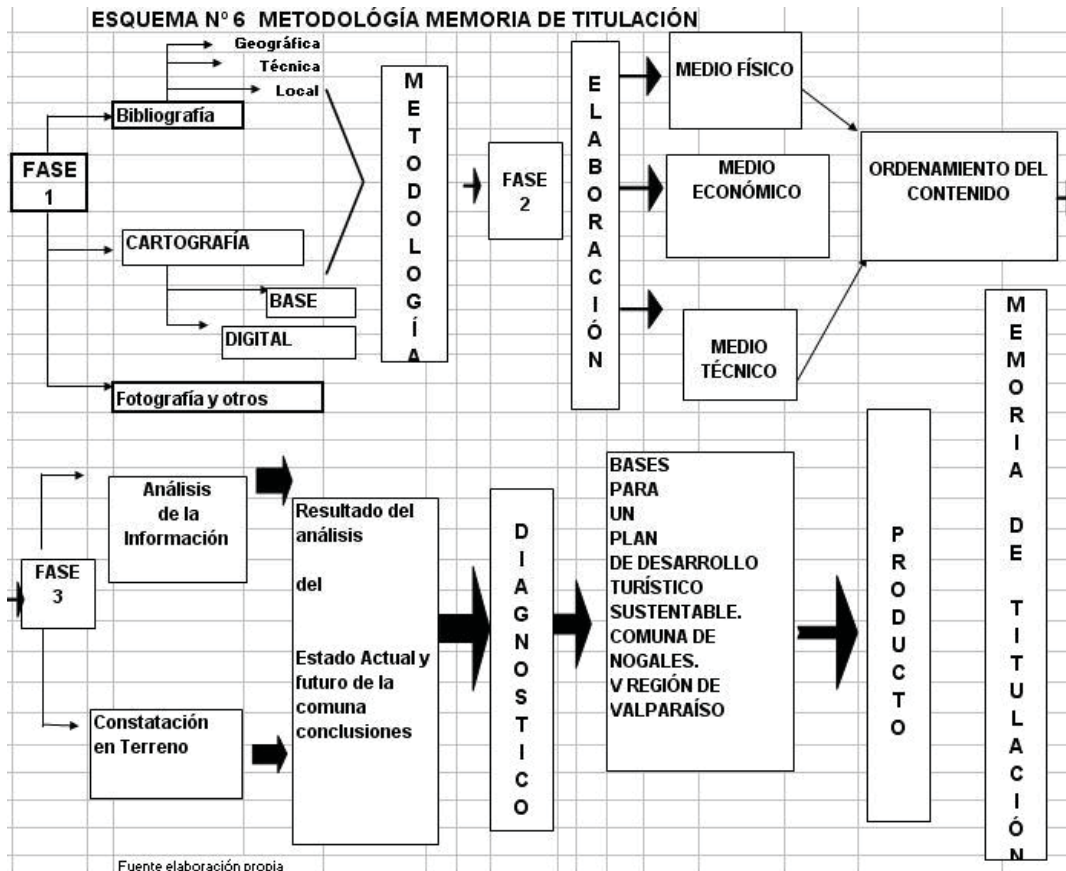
ESQUEMA Nº 6 METODOLÓGÍA MEMORIA DE TITULACIÓN

FASE 1

Bibliografía

Geográfica
Técnica
Local

CARTOGRAFÍA

BASE

DIGITAL

Fotografía y otros

METODOLOGÍA

FASE 2

ELABORACIÓN

MEDIO FÍSICO

MEDIO ECONÓMICO

MEDIO TÉCNICO

ORDENAMIENTO DEL CONTENIDO

MEMORIA DE TITULACIÓN

FASE 3

Análisis de la Información

Constatación en Terreno

Resultado del análisis del Estado Actual y futuro de la comuna conclusiones

DIAGNOSTICO

BASES PARA UN PLAN DE DESARROLLO TURÍSTICO SUSTENTABLE. COMUNA DE NOGALES. V REGIÓN DE VALPARAÍSO

PRODUCTO

Fuente elaboración propia